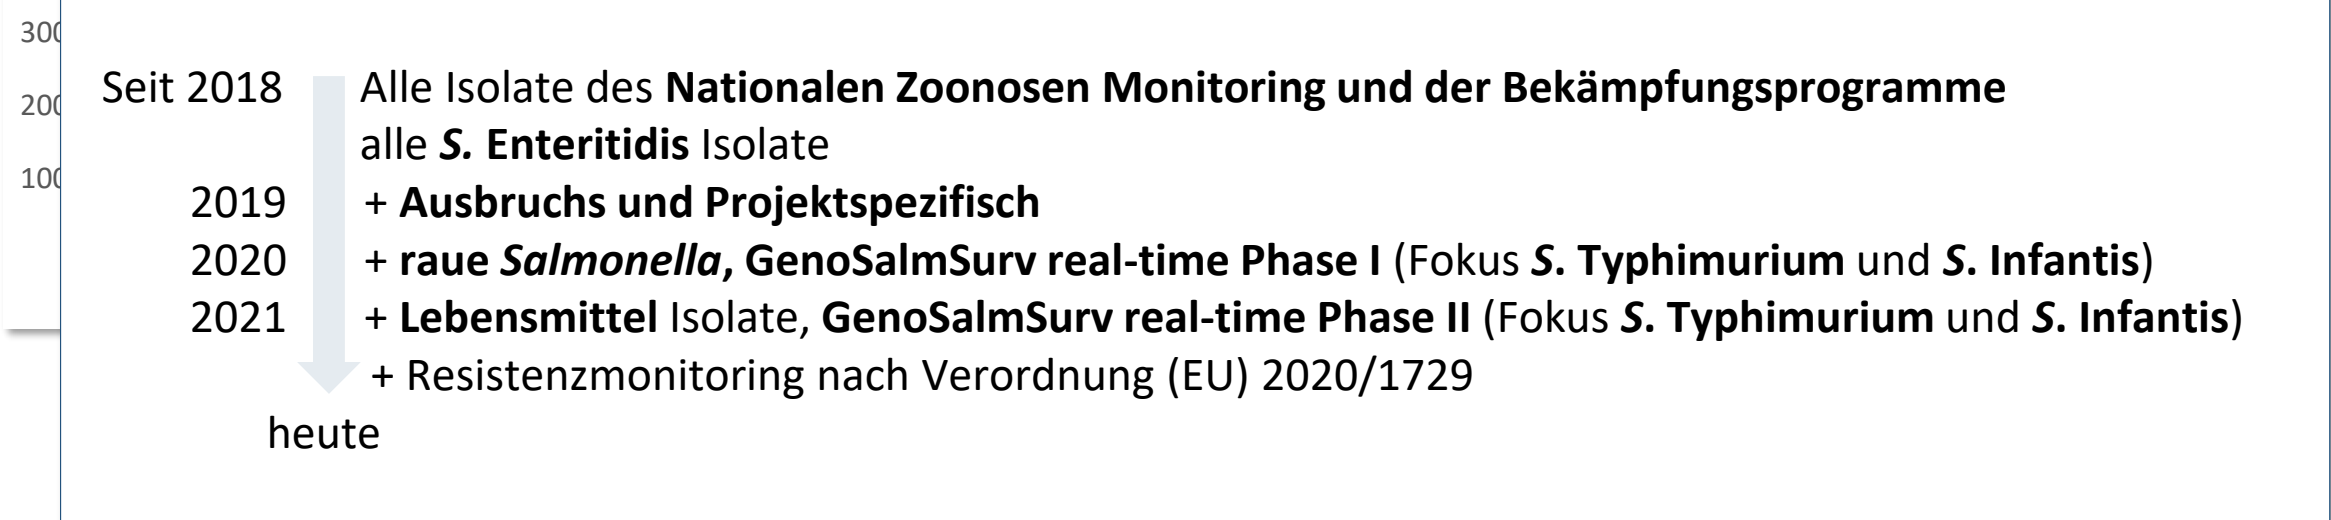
300
200
100

Seit 2018 Alle Isolate des Nationalen Zoonosen Monitoring und der Bekämpfungsprogramme
alle S. Enteritidis Isolate
2019 + Ausbruchs und Projektspezifisch
2020 + raue Salmonella, GenoSalmSurv real-time Phase I (Fokus S. Typhimurium und S. Infantis)
2021 + Lebensmittel Isolate, GenoSalmSurv real-time Phase II (Fokus S. Typhimurium und S. Infantis)
+ Resistenzmonitoring nach Verordnung (EU) 2020/1729
heute